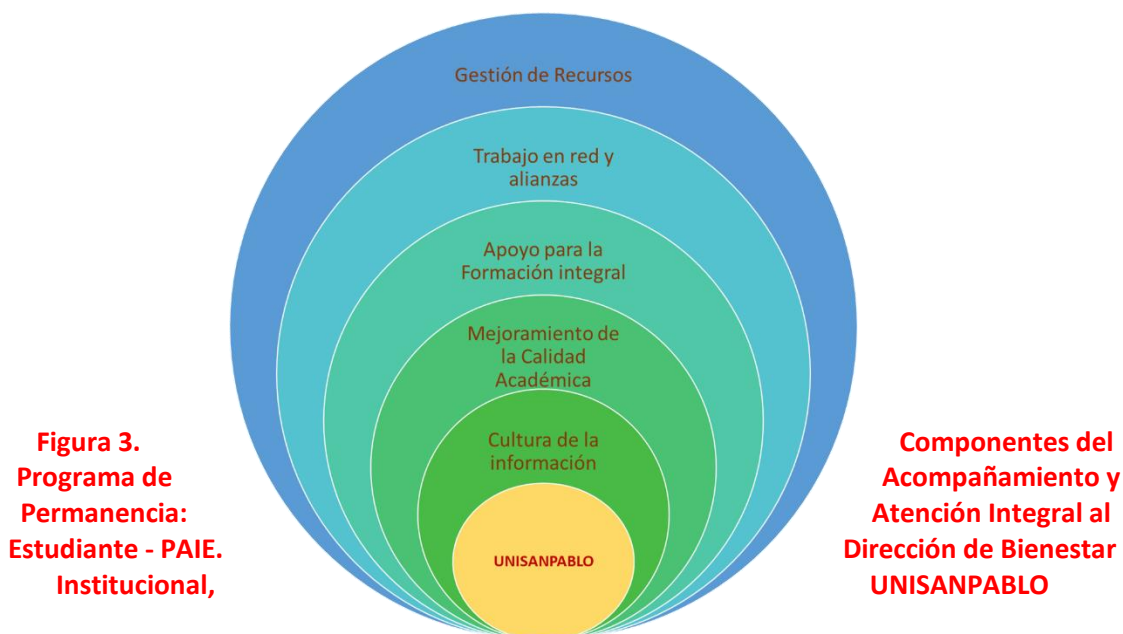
Gestión de Recursos

Trabajo en red y alianzas

Apoyo para la Formación integral

Mejoramiento de la Calidad Académica

Cultura de la información

UNISANPABLO

Figura 3. Programa de Permanencia: Estudiante - PAIE. Institucional,

Componentes del Acompañamiento y Atención Integral al Dirección de Bienestar UNISANPABLO